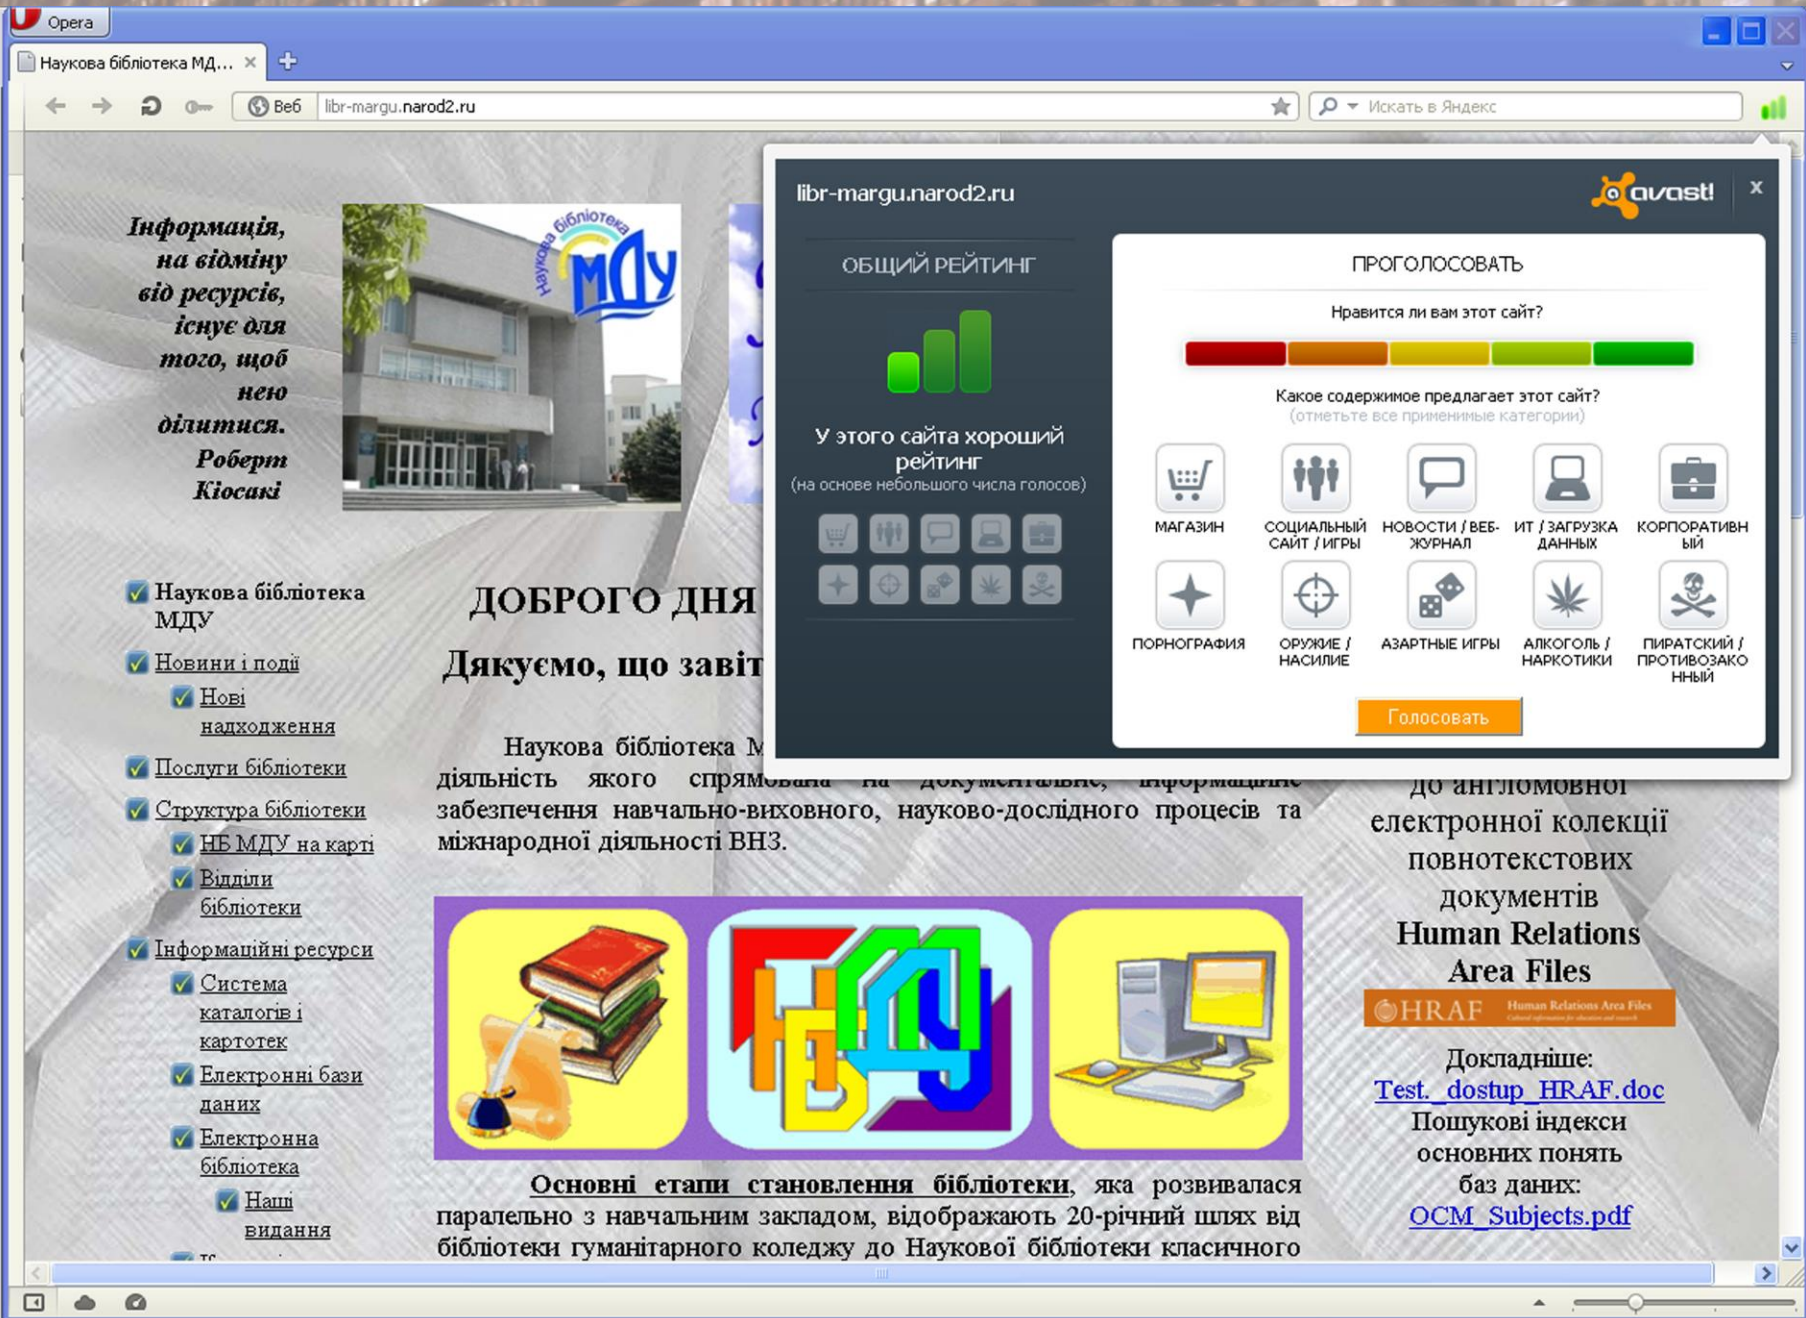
Opera

Наукова бібліотека МД... ×

Веб libr-margu.narod2.ru

Искать в Яндекс

Інформація, на відміну від ресурсів, існує для того, щоб нею ділитися. Роберт Кіосакі

Наукова бібліотека МДУ

Наукова бібліотека МДУ
Новини і події
Нові надходження
Послуги бібліотеки
Структура бібліотеки
НБ МДУ на карті
Відділи бібліотеки
Інформаційні ресурси
Система каталогів і картотек
Електронні бази даних
Електронна бібліотека
Наші видання

ДОБРОГО ДНЯ

Дякуємо, що завіт

Наукова бібліотека М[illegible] діяльність якого спрямована на документальне, інформаційне забезпечення навчально-виховного, науково-дослідного процесів та міжнародної діяльності ВНЗ.

НБ МДУ

Основні етапи становлення бібліотеки, яка розвивалася паралельно з навчальним закладом, відображають 20-річний шлях від бібліотеки гуманітарного коледжу до Наукової бібліотеки класичного

до англомовної електронної колекції повнотекстових документів Human Relations Area Files

HRAF Human Relations Area Files

Докладніше:
Test._dostup_HRAF.doc
Пошукові індекси основних понять баз даних:
OCM_Subjects.pdf

libr-margu.narod2.ru

avast!

×

ОБЩИЙ РЕЙТИНГ

У этого сайта хороший рейтинг
(на основе небольшого числа голосов)

ПРОГОЛОСОВАТЬ

Нравится ли вам этот сайт?

Какое содержимое предлагает этот сайт?
(отметьте все применимые категории)

МАГАЗИН
СОЦИАЛЬНЫЙ САЙТ / ИГРЫ
НОВОСТИ / ВЕБ-ЖУРНАЛ
ИТ / ЗАГРУЗКА ДАННЫХ
КОРПОРАТИВНЫЙ
ПОРНОГРАФИЯ
ОРУЖИЕ / НАСИЛИЕ
АЗАРТНЫЕ ИГРЫ
АЛКОГОЛЬ / НАРКОТИКИ
ПИРАТСКИЙ / ПРОТИВОЗАКОННЫЙ

Голосовать